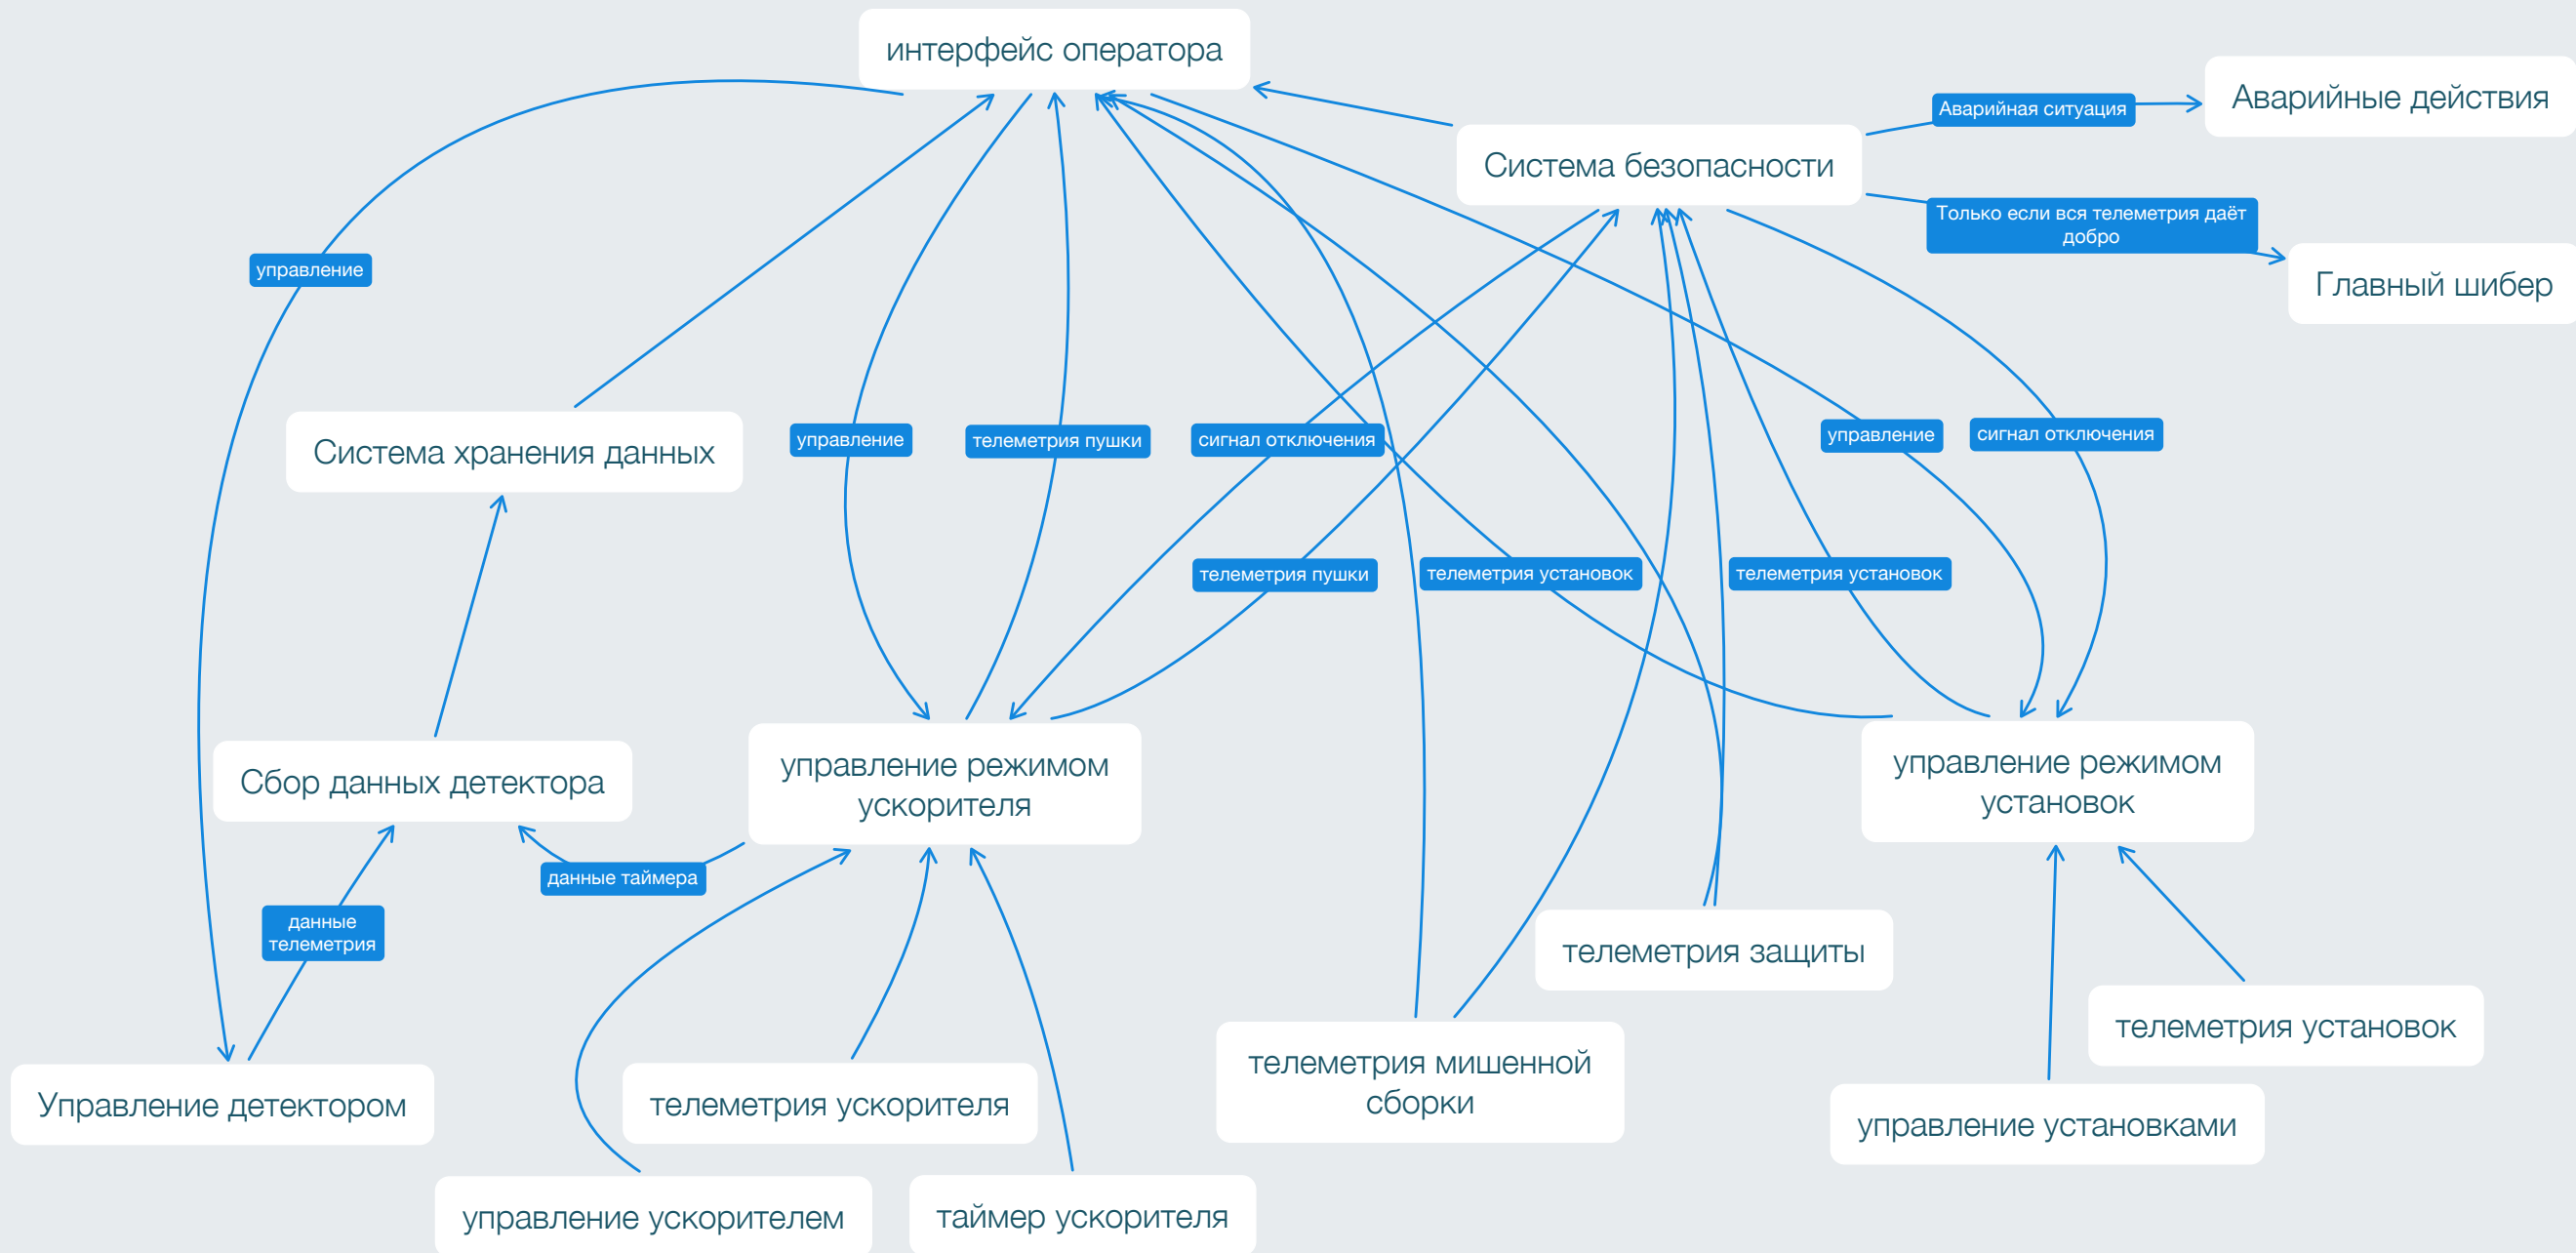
интерфейс оператора

Система безопасности

Аварийная ситуация

Аварийные действия

Только если вся телеметрия даёт добро

Главный шибер

управление

Система хранения данных

управление

телеметрия пушки

сигнал отключения

управление

сигнал отключения

телеметрия пушки

телеметрия установок

телеметрия установок

Сбор данных детектора

управление режимом ускорителя

управление режимом установок

данные таймера

данные телеметрия

телеметрия защиты

Управление детектором

телеметрия ускорителя

телеметрия мишенной сборки

телеметрия установок

управление установками

управление ускорителем

таймер ускорителя